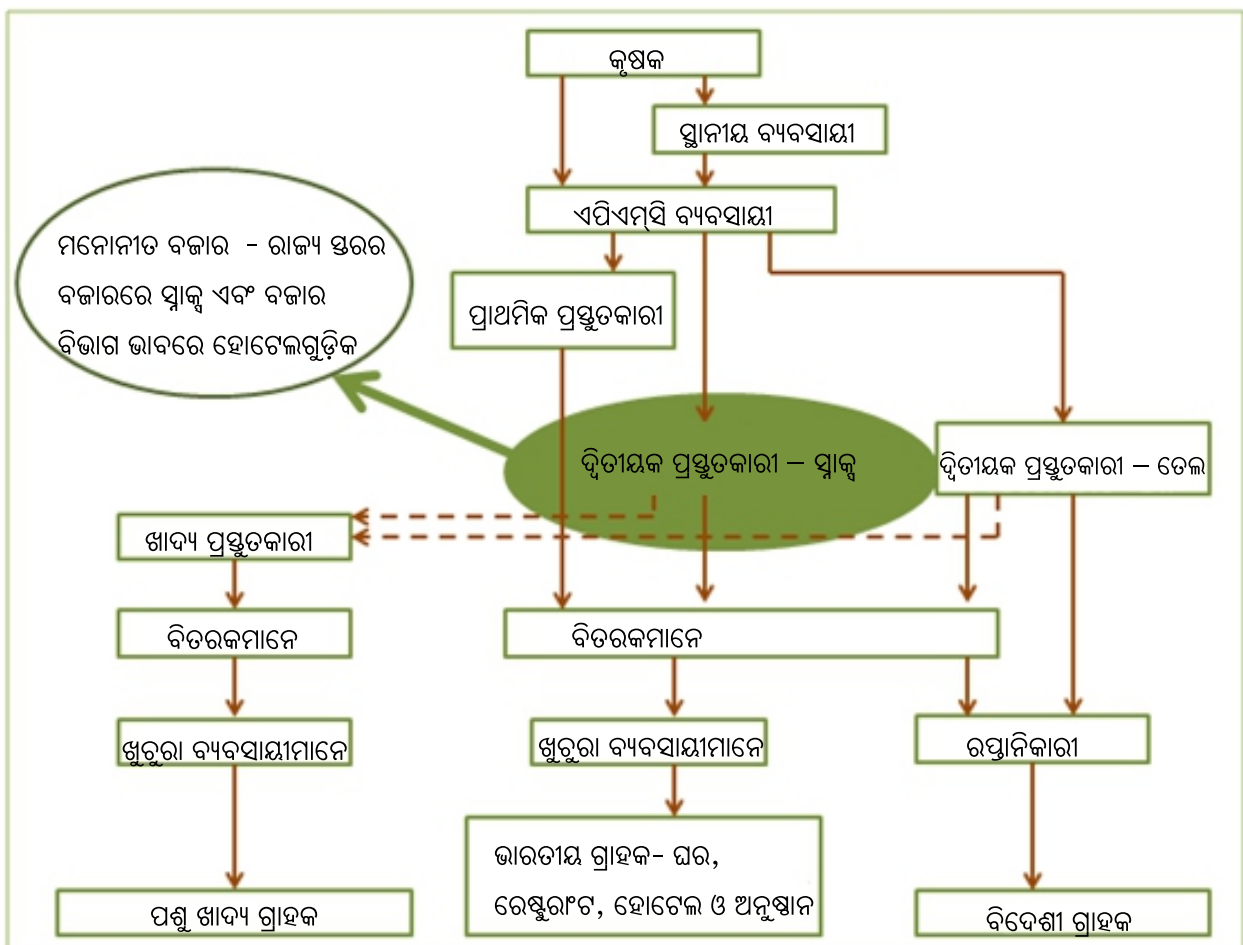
କୃଷକ

ସ୍ଥାନୀୟ ବ୍ୟବସାୟୀ

ଏପିଏମ୍‌ସି ବ୍ୟବସାୟୀ

ମନୋନୀତ ବଜାର - ରାଜ୍ୟ ସ୍ତରର ବଜାରରେ ସ୍ନାକ୍ସ ଏବଂ ବଜାର ବିଭାଗ ଭାବରେ ହୋଟେଲଗୁଡ଼ିକ

ପ୍ରାଥମିକ ପ୍ରସ୍ତୁତକାରୀ

ଦ୍ୱିତୀୟକ ପ୍ରସ୍ତୁତକାରୀ – ସ୍ନାକ୍ସ

ଦ୍ୱିତୀୟକ ପ୍ରସ୍ତୁତକାରୀ – ତେଲ

ଖାଦ୍ୟ ପ୍ରସ୍ତୁତକାରୀ

ବିତରକମାନେ

ବିତରକମାନେ

ଖୁଚୁରା ବ୍ୟବସାୟୀମାନେ

ଖୁଚୁରା ବ୍ୟବସାୟୀମାନେ

ରପ୍ତାନିକାରୀ

ଭାରତୀୟ ଗ୍ରାହକ- ଘର, ରେଷ୍ଟୁରାଂଟ, ହୋଟେଲ ଓ ଅନୁଷ୍ଠାନ

ପଶୁ ଖାଦ୍ୟ ଗ୍ରାହକ

ବିଦେଶୀ ଗ୍ରାହକ